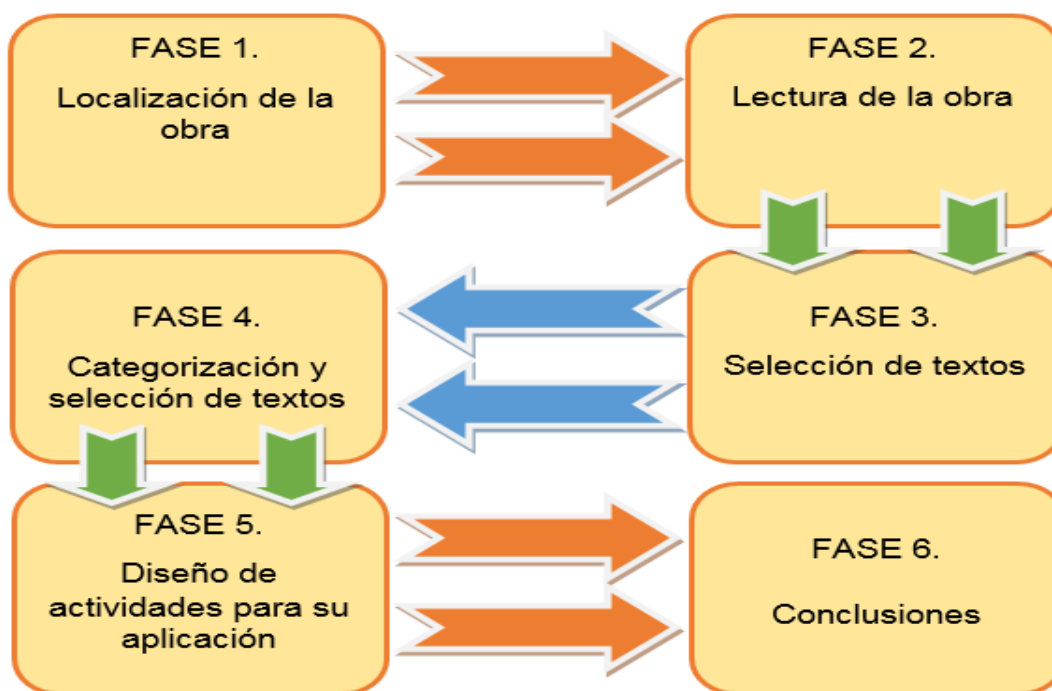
FASE 1.

Localización de la obra

FASE 2.

Lectura de la obra

FASE 4.

Categorización y selección de textos

FASE 3.

Selección de textos

FASE 5.

Diseño de actividades para su aplicación

FASE 6.

Conclusiones